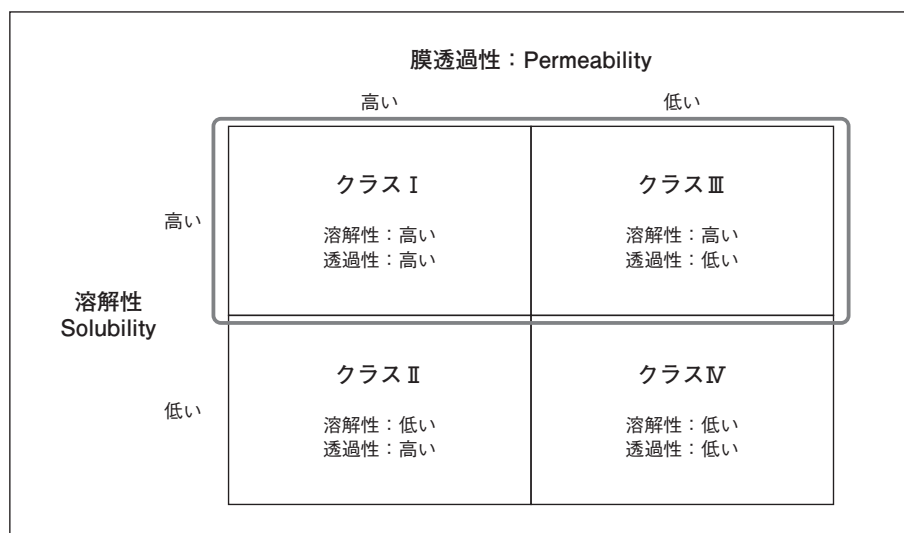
膜透過性：Permeability

高い

低い

高い

溶解性
Solubility

低い

| クラスⅠ 溶解性：高い 透過性：高い | クラスⅢ 溶解性：高い 透過性：低い |
|---|---|
| クラスⅡ 溶解性：低い 透過性：高い | クラスⅣ 溶解性：低い 透過性：低い |